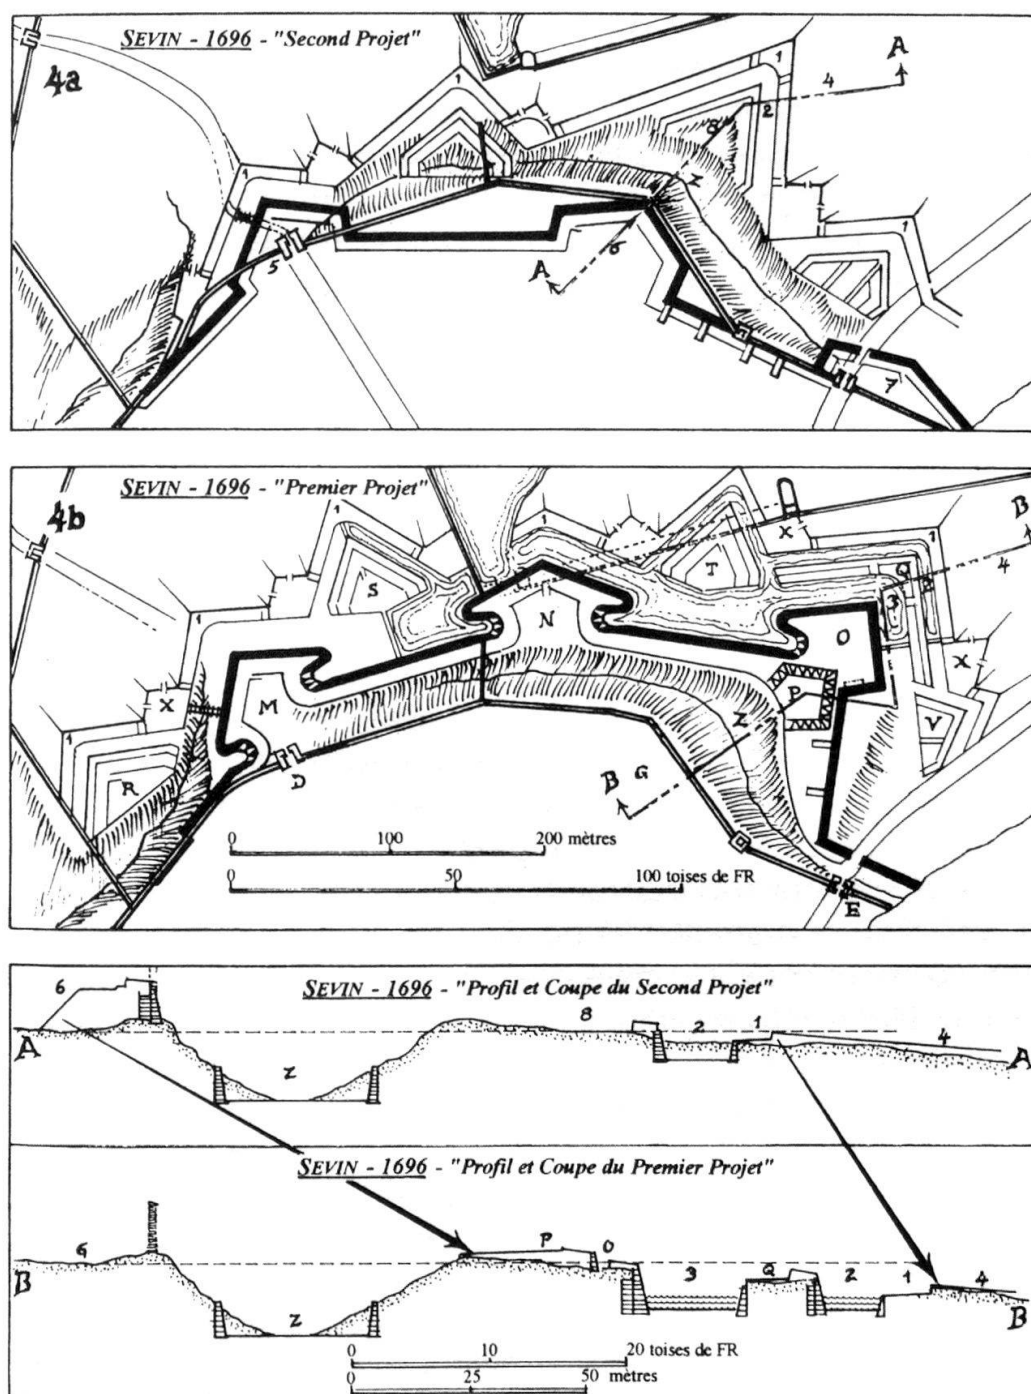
SEVIN - 1696 - "Second Projet"

4a

A
4
2
8
1
1
Z
5
A
6
7

SEVIN - 1696 - "Premier Projet"

4b

B
4
1
S
N
T
X
Q
3
O
X
X
M
P
V
R
D
Z
B G
0
100
200 mètres
0
50
100 toises de FR
E

SEVIN - 1696 - "Profil et Coupe du Second Projet"

6
A
8
2
1
4
A
Z

SEVIN - 1696 - "Profil et Coupe du Premier Projet"

6
B
P
O
3
Q
2
1
4
B
Z
0
10
20 toises de FR
0
25
50 mètres